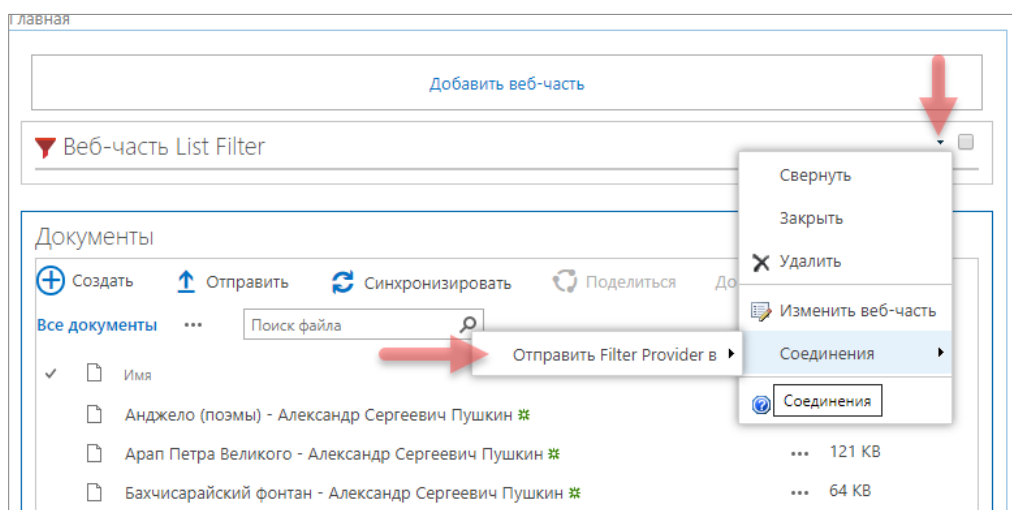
Главная

Добавить веб-часть

Веб-часть List Filter

Документы

Создать Отправить Синхронизировать Поделиться До

Все документы ••• Поиск файла

Имя

Анджело (поэмы) - Александр Сергеевич Пушкин

Арап Петра Великого - Александр Сергеевич Пушкин ••• 121 KB

Бахчисарайский фонтан - Александр Сергеевич Пушкин ••• 64 KB

Свернуть

Закрыть

Удалить

Изменить веб-часть

Соединения

Соединения

Отправить Filter Provider в